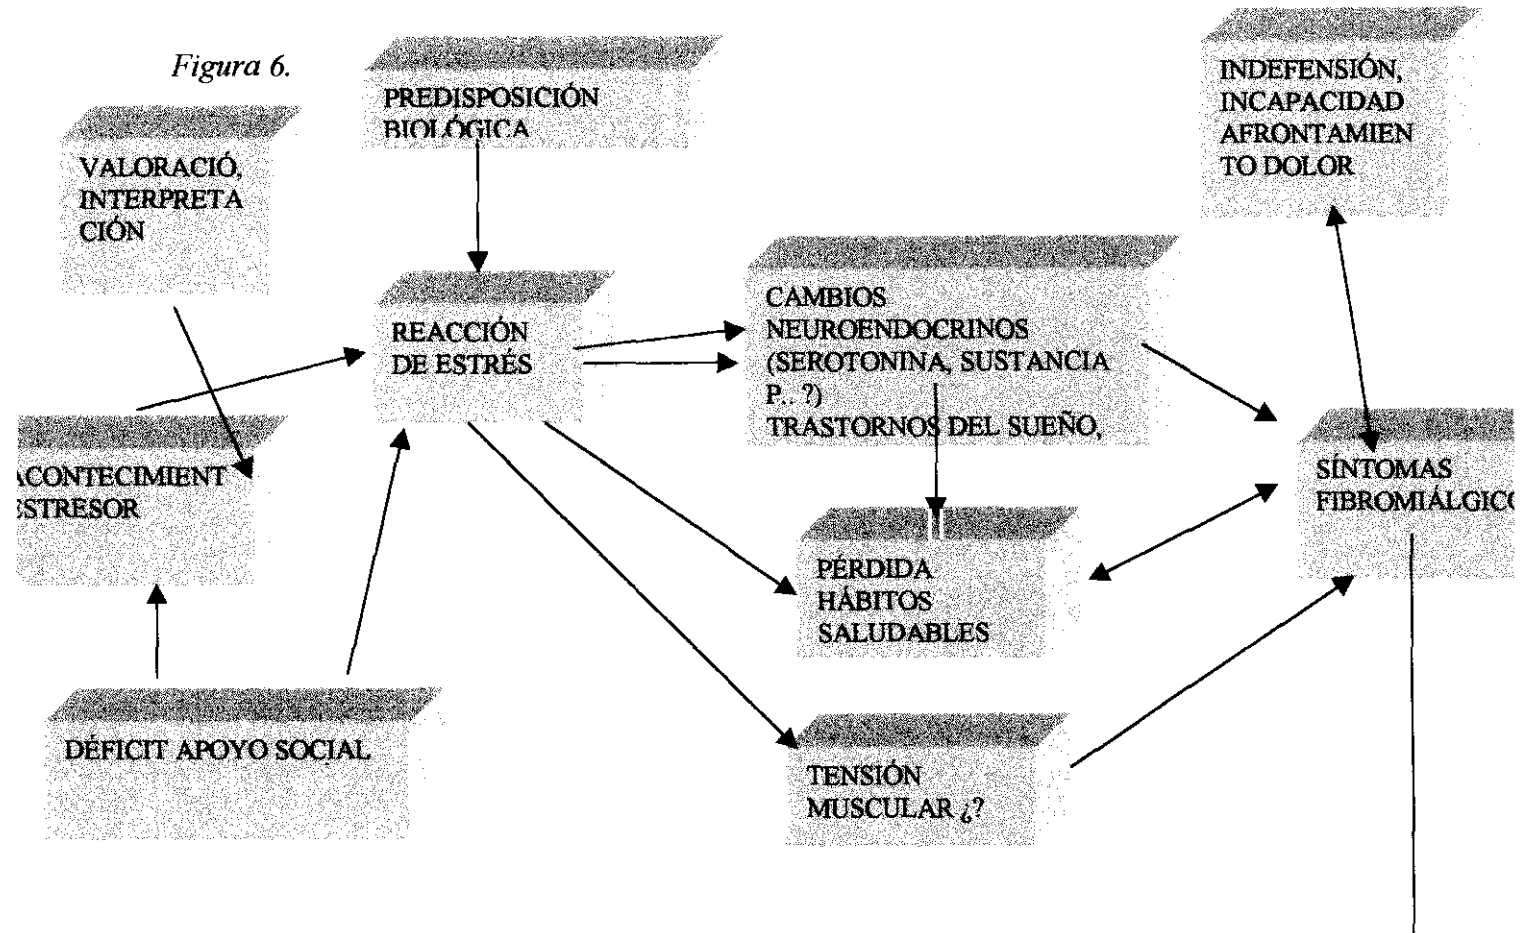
Figura 6.

PREDISPOSICIÓN BIOLÓGICA

INDEFENSIÓN, INCAPACIDAD AFRONTAMIENTO DOLOR

VALORACIÓ, INTERPRETACIÓN

REACCIÓN DE ESTRÉS

CAMBIOS NEUROENDOCRINOS (SEROTONINA, SUSTANCIA P.. ?) TRASTORNOS DEL SUEÑO,

ACONTECIMIENT ESTRESOR

SÍNTOMAS FIBROMIÁLGICO

PÉRDIDA HÁBITOS SALUDABLES

DÉFICIT APOYO SOCIAL

TENSIÓN MUSCULAR ¿?